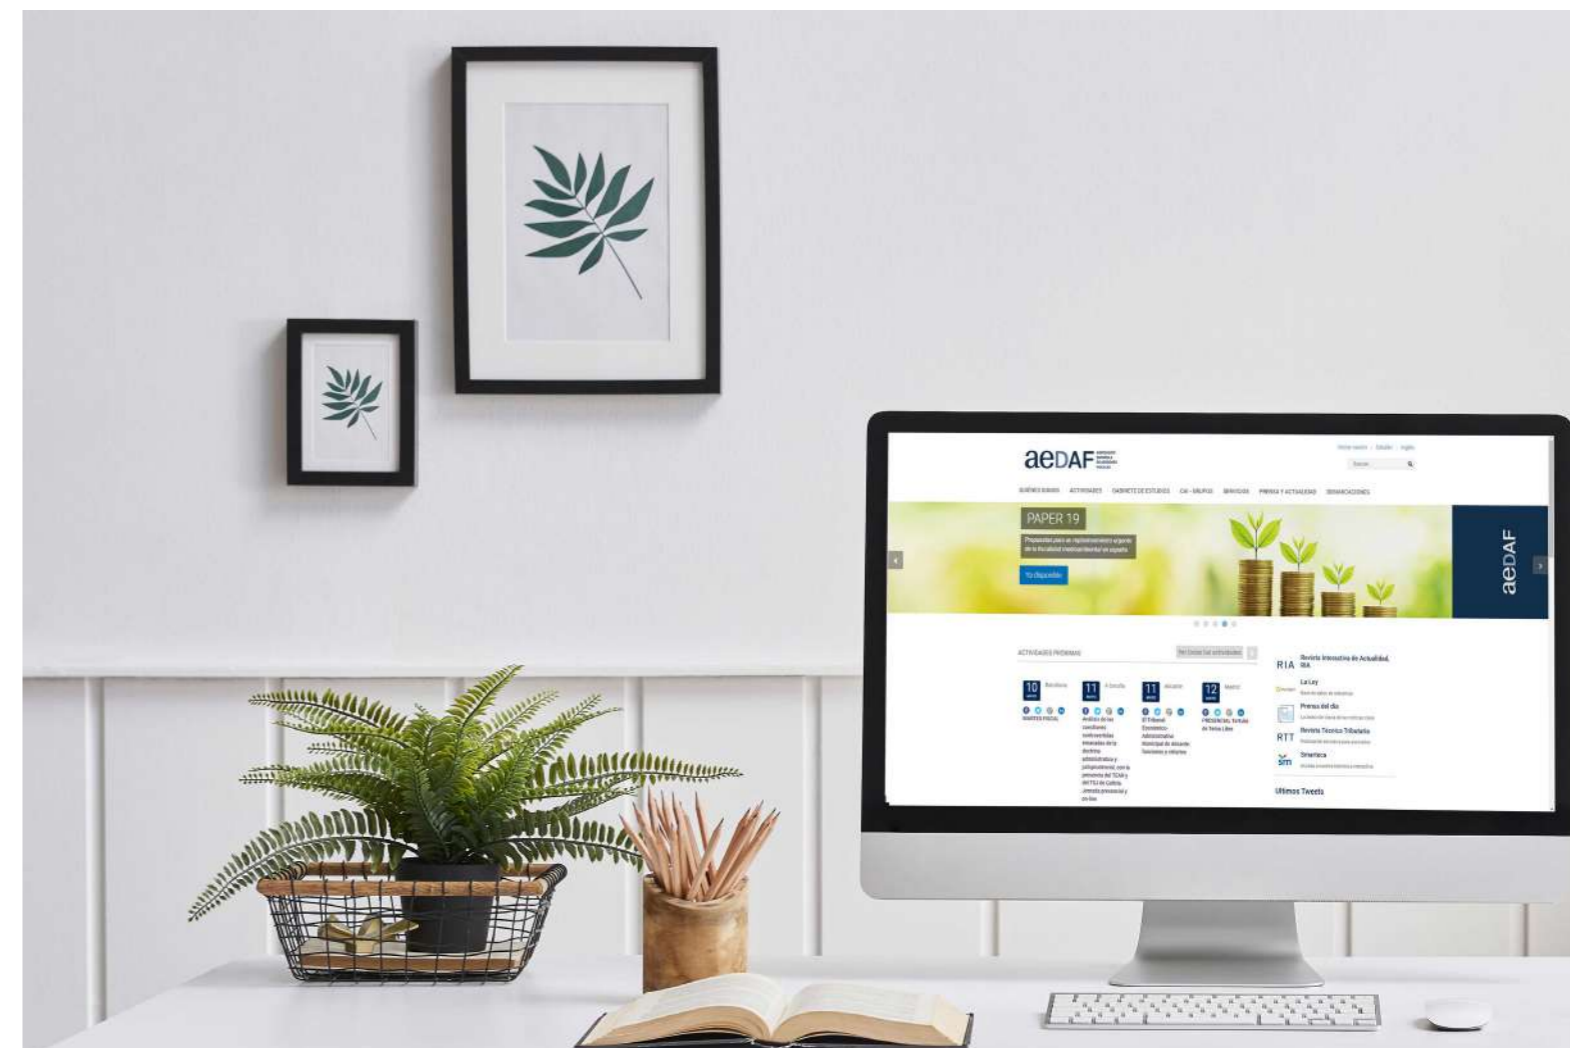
aeDAF

QUIÉNES SOMOS ACTIVIDADES GABINETE DE ESTUDIOS CAI - GRUPOS SERVICIOS PRENSA Y ACTUALIDAD SUBVENCIONES

PAPER 19

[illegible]

Ya disponible

aeDAF

ACTIVIDADES PRÓXIMAS

Ver todas las actividades

10 Barcelona
MARTES FISCAL

11 A Coruña
Análisis de las cuestiones controvertidas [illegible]

11 Alicante
El Tribunal Económico-Administrativo Municipal de Alicante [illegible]

12 Madrid
PRESENCIAL Tertulia de Temas Libre

RIA Revista Interactiva de Actualidad, RIA

La Ley

Prensa del día

RTT Revista Técnica Tributaria

Sm Smarteca

Últimos Tweets